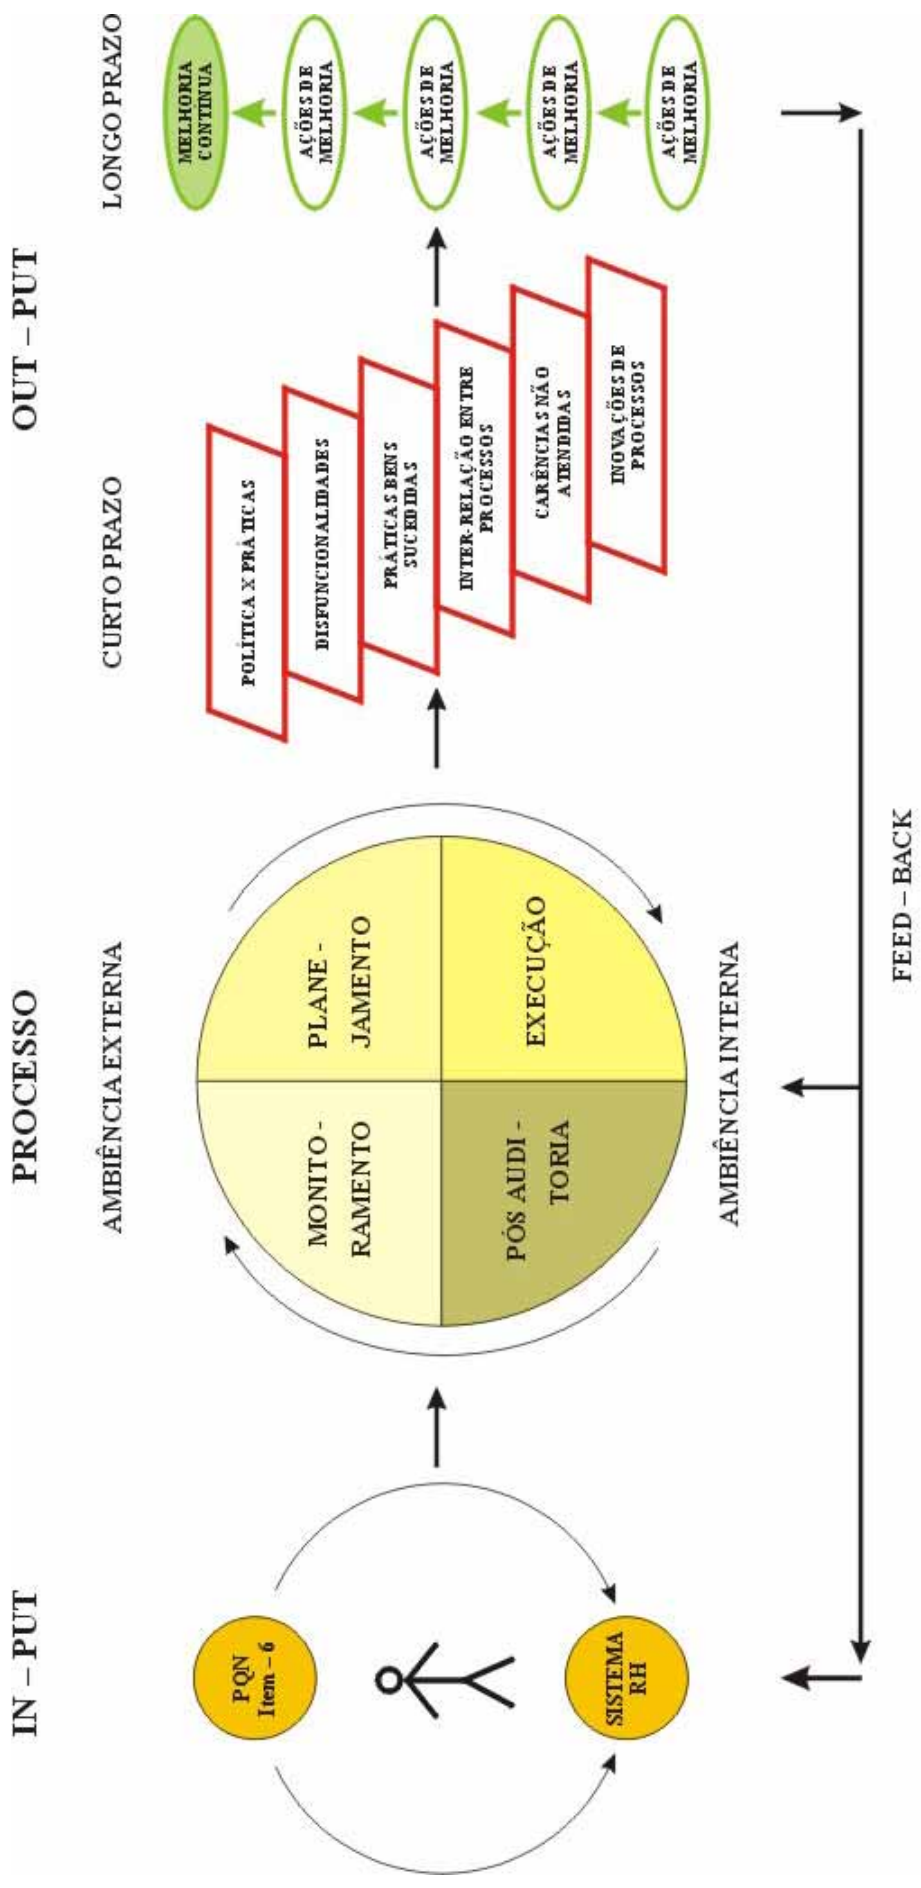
IN – PUT

PQN Item – 6

SISTEMA RH

PROCESSO

AMBIÊNCIA EXTERNA

MONITO - RAMENTO

PLANE - JAMENTO

PÓS AUDI - TORIA

EXECUÇÃO

AMBIÊNCIA INTERNA

OUT – PUT

CURTO PRAZO

POLÍTICA X PRÁTICAS

DISFUNCIONALIDADES

PRÁTICAS BENS SUCEDIDAS

INTER-RELAÇÃO ENTRE PROCESSOS

CARÊNCIAS NÃO ATENDIDAS

INOVAÇÕES DE PROCESSOS

LONGO PRAZO

MELHORIA CONTÍNUA

AÇÕES DE MELHORIA

AÇÕES DE MELHORIA

AÇÕES DE MELHORIA

AÇÕES DE MELHORIA

FEED – BACK